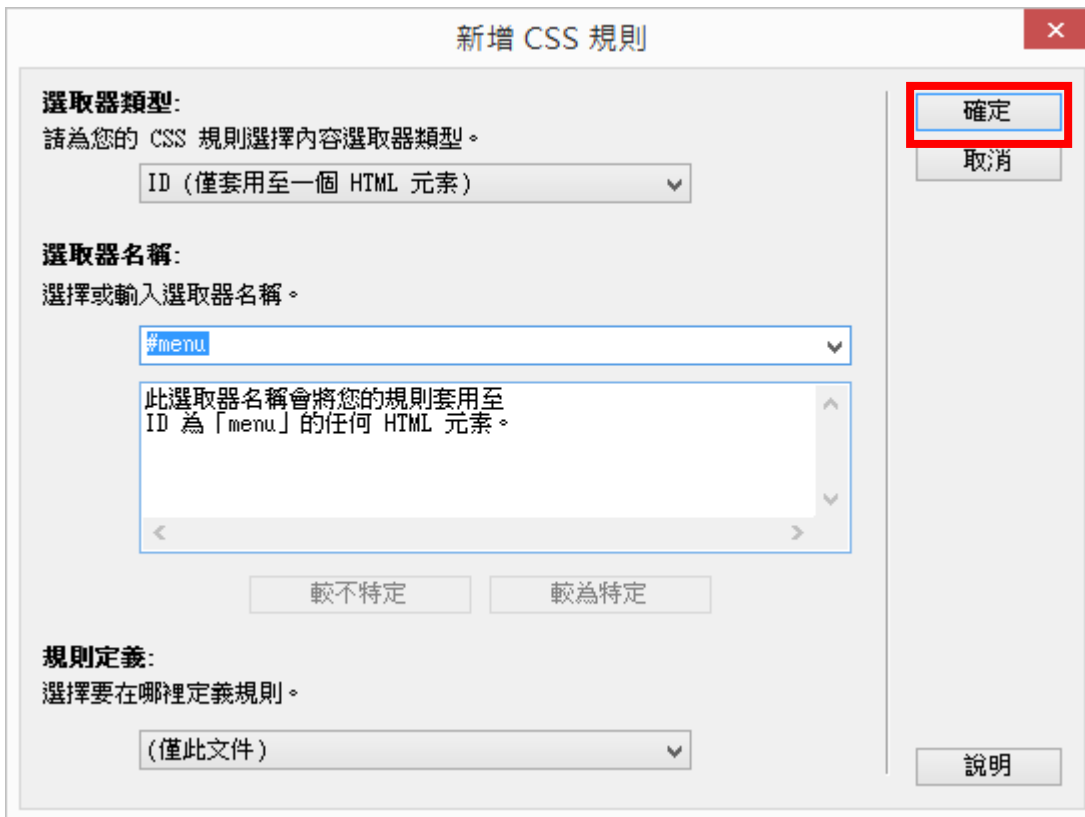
新增 CSS 規則

×

選取器類型:
請為您的 CSS 規則選擇內容選取器類型。

ID (僅套用至一個 HTML 元素)

選取器名稱:
選擇或輸入選取器名稱。

#menu

此選取器名稱會將您的規則套用至
ID 為「menu」的任何 HTML 元素。

較不特定

較為特定

規則定義:
選擇要在哪裡定義規則。

(僅此文件)

確定

取消

說明